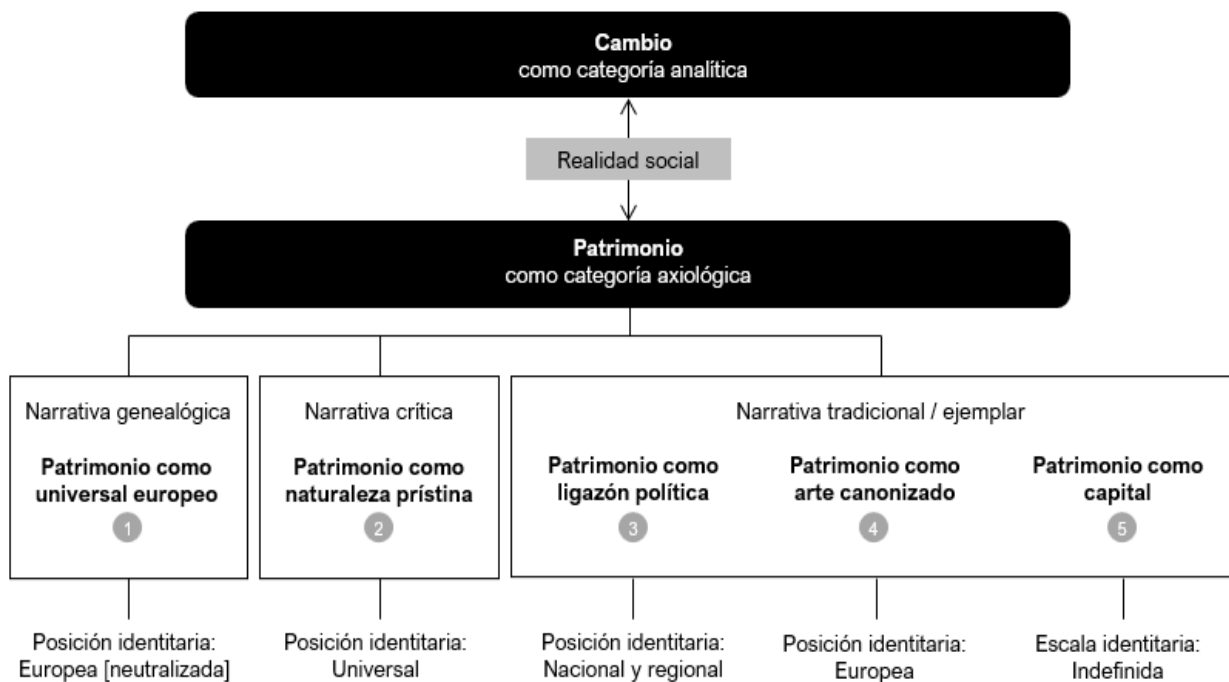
**Cambio**
como categoría analítica

Realidad social

**Patrimonio**
como categoría axiológica

Narrativa genealógica

**Patrimonio como universal europeo**
1

Narrativa crítica

**Patrimonio como naturaleza prístina**
2

Narrativa tradicional / ejemplar

**Patrimonio como ligazón política**
3

**Patrimonio como arte canonizado**
4

**Patrimonio como capital**
5

Posición identitaria: Europea [neutralizada]

Posición identitaria: Universal

Posición identitaria: Nacional y regional

Posición identitaria: Europea

Escala identitaria: Indefinida